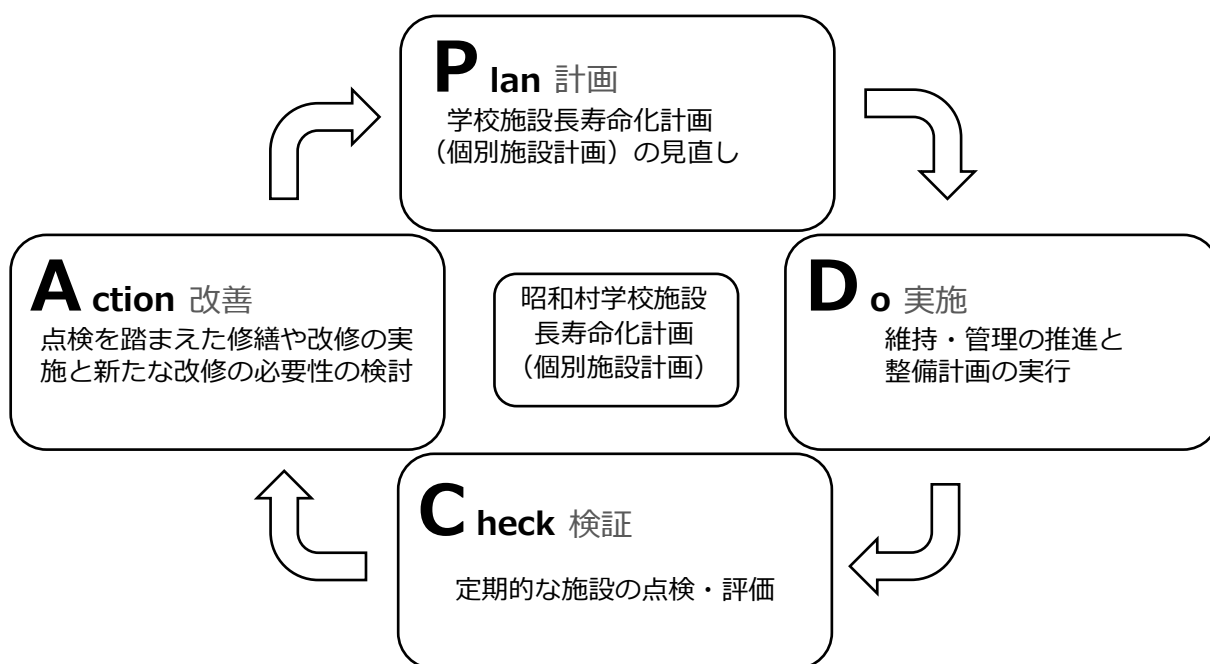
Plan 計画
学校施設長寿命化計画
（個別施設計画）の見直し

Action 改善
点検を踏まえた修繕や改修の実施と新たな改修の必要性の検討

昭和村学校施設
長寿命化計画
（個別施設計画）

Do 実施
維持・管理の推進と
整備計画の実行

Check 検証
定期的な施設の点検・評価